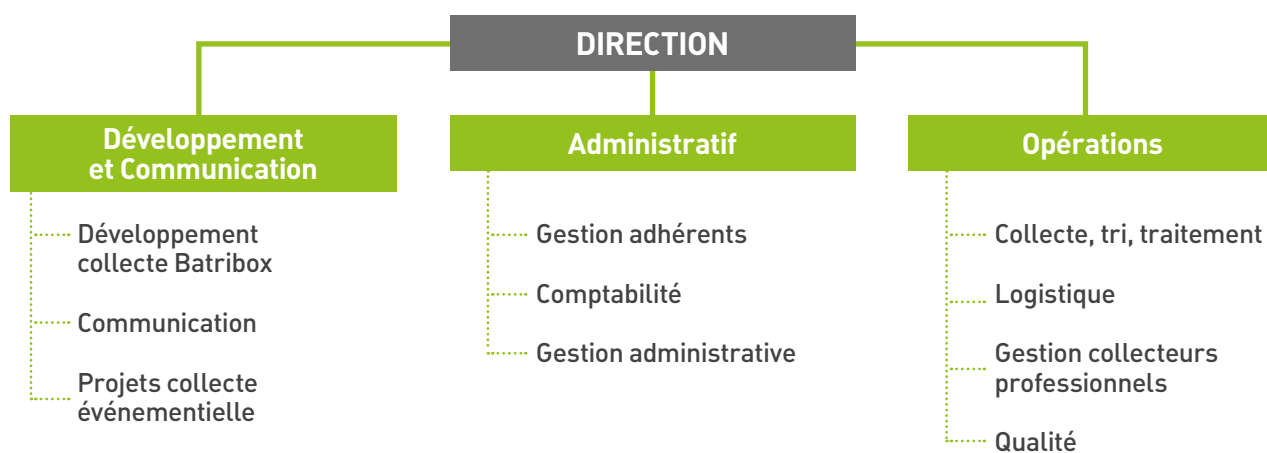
DIRECTION

Développement et Communication

Développement collecte Batribox

Communication

Projets collecte événementielle

Administratif

Gestion adhérents

Comptabilité

Gestion administrative

Opérations

Collecte, tri, traitement

Logistique

Gestion collecteurs professionnels

Qualité